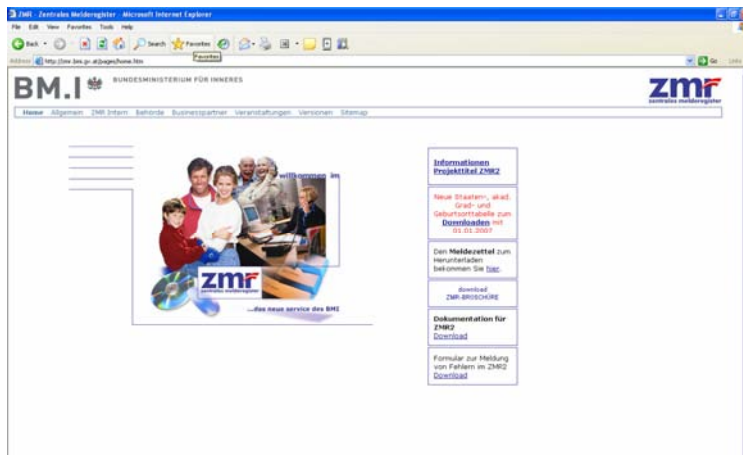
ZMR - Zentrales Melderegister - Microsoft Internet Explorer

File Edit View Favorites Tools Help

Back Search Favorites

Favorites

Address http://zmr.bmi.gv.at/pages/home.htm

Go Links

BM.I BUNDESMINISTERIUM FÜR INNERES

zmr zentrales melderegister

Home Allgemein ZMR Intern Behörde Businesspartner Veranstaltungen Versionen Sitemap

willkommen im

zmr zentrales melderegister

...das neue service des BMI

Informationen Projekttitel ZMR2

Neue Staaten-, akad. Grad- und Geburtsorttabelle zum Downloaden mit 01.01.2007

Den Meldezettel zum Herunterladen bekommen Sie hier.

download ZMR-BROSCHÜRE

Dokumentation für ZMR2 Download

Formular zur Meldung von Fehlern im ZMR2 Download